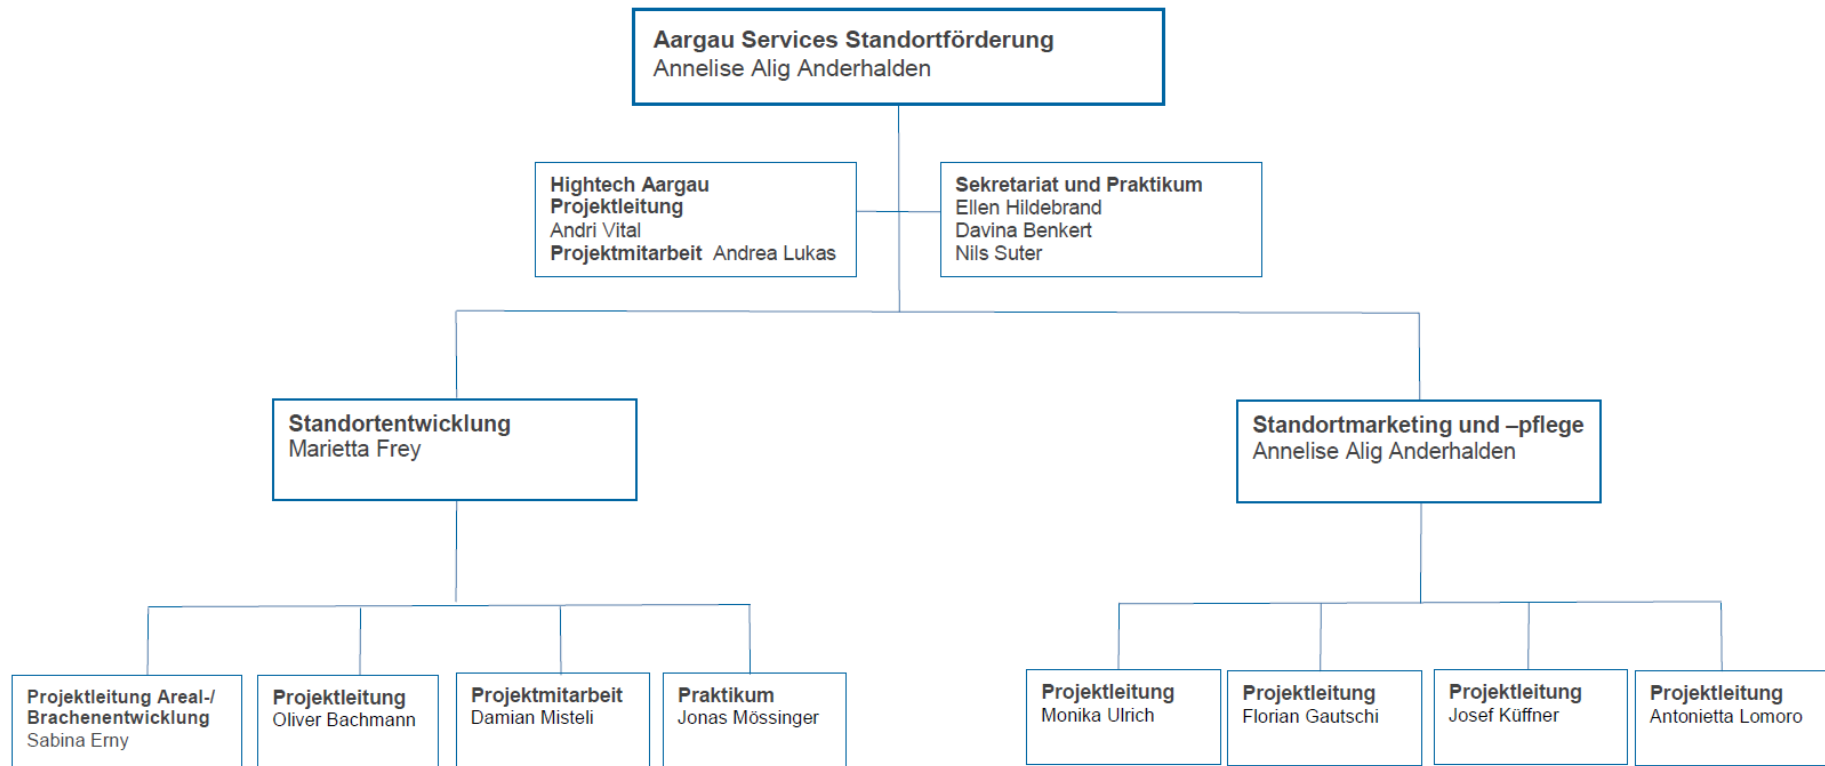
Aargau Services Standortförderung
Annelise Alig Anderhalden

Hightech Aargau
Projektleitung
Andri Vital
Projektmitarbeit Andrea Lukas

Sekretariat und Praktikum
Ellen Hildebrand
Davina Benkert
Nils Suter

Standortentwicklung
Marietta Frey

Standortmarketing und –pflege
Annelise Alig Anderhalden

Projektleitung Areal-/ Brachenentwicklung
Sabina Erny

Projektleitung
Oliver Bachmann

Projektmitarbeit
Damian Misteli

Praktikum
Jonas Mössinger

Projektleitung
Monika Ulrich

Projektleitung
Florian Gautschi

Projektleitung
Josef Küffner

Projektleitung
Antonietta Lomoro